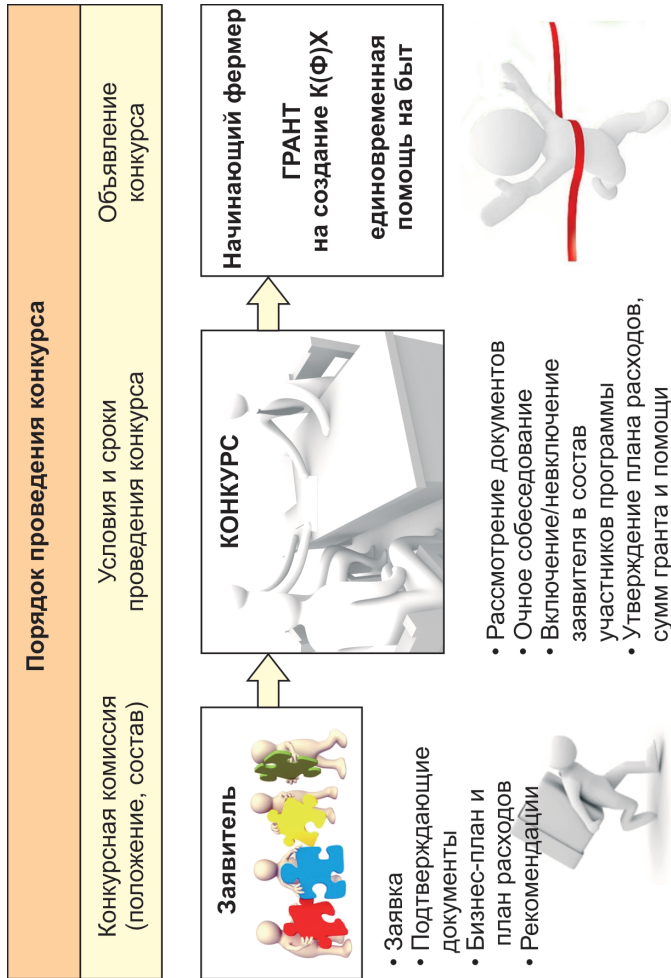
Порядок проведения конкурса

Конкурсная комиссия (положение, состав)

Условия и сроки проведения конкурса

Объявление конкурса

Заявитель

• Заявка
• Подтверждающие документы
• Бизнес-план и план расходов
• Рекомендации

КОНКУРС

• Рассмотрение документов
• Очное собеседование
• Включение/невключение заявителя в состав участников программы
• Утверждение плана расходов, сумм гранта и помощи

Начинающий фермер

ГРАНТ на создание К(Ф)Х

единовременная помощь на быт